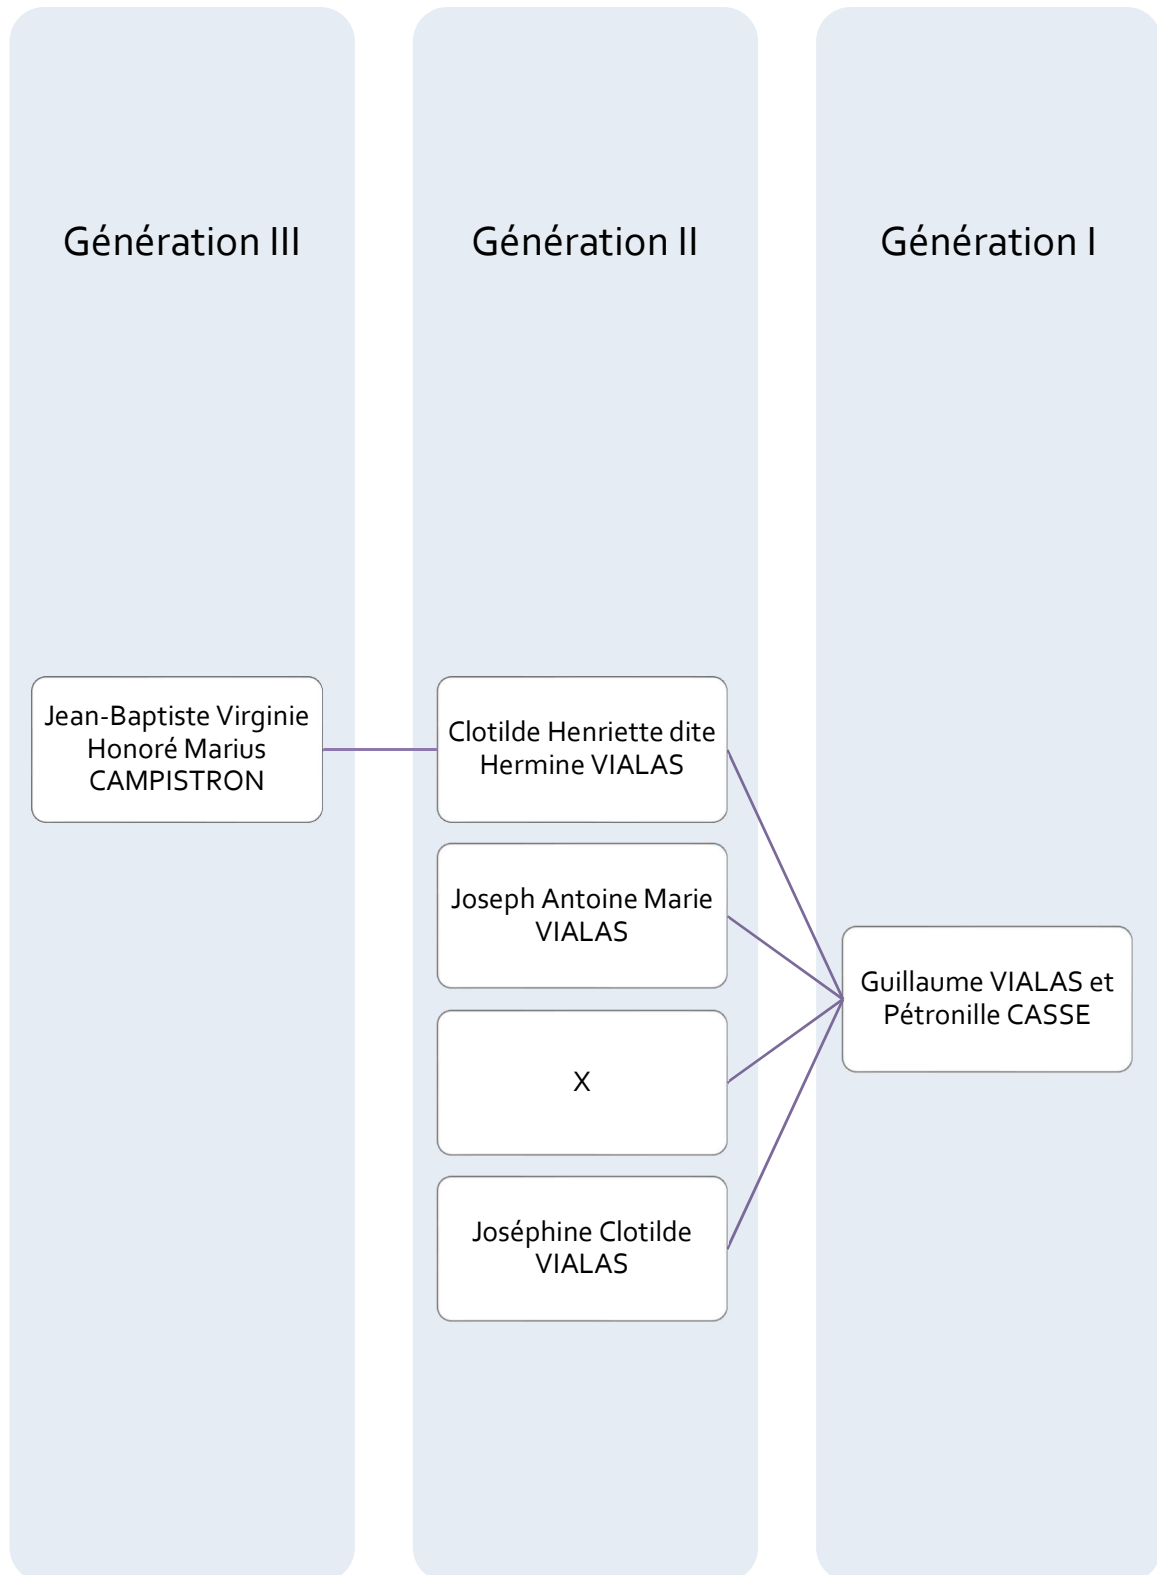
Génération III

Génération II

Génération I

Jean-Baptiste Virginie Honoré Marius CAMPISTRON

Clotilde Henriette dite Hermine VIALAS

Joseph Antoine Marie VIALAS

X

Joséphine Clotilde VIALAS

Guillaume VIALAS et Pétronille CASSE